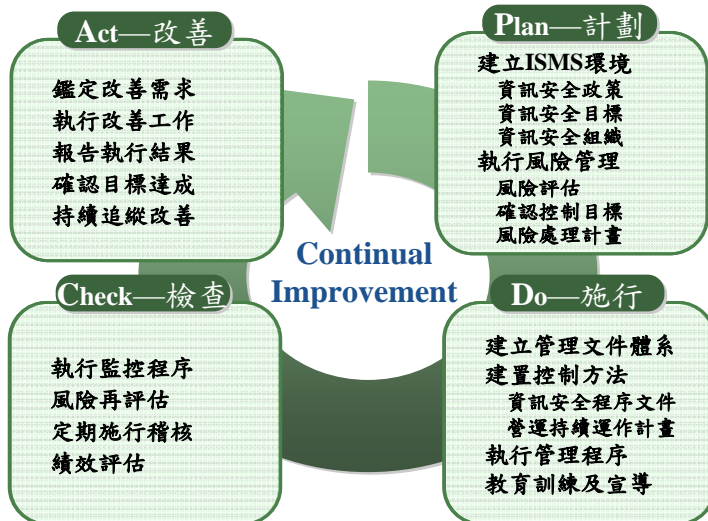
Act—改善

鑑定改善需求
執行改善工作
報告執行結果
確認目標達成
持續追蹤改善

Plan—計劃

建立ISMS環境
資訊安全政策
資訊安全目標
資訊安全組織
執行風險管理
風險評估
確認控制目標
風險處理計畫

Continual Improvement

Check—檢查

執行監控程序
風險再評估
定期施行稽核
績效評估

Do—施行

建立管理文件體系
建置控制方法
資訊安全程序文件
營運持續運作計畫
執行管理程序
教育訓練及宣導